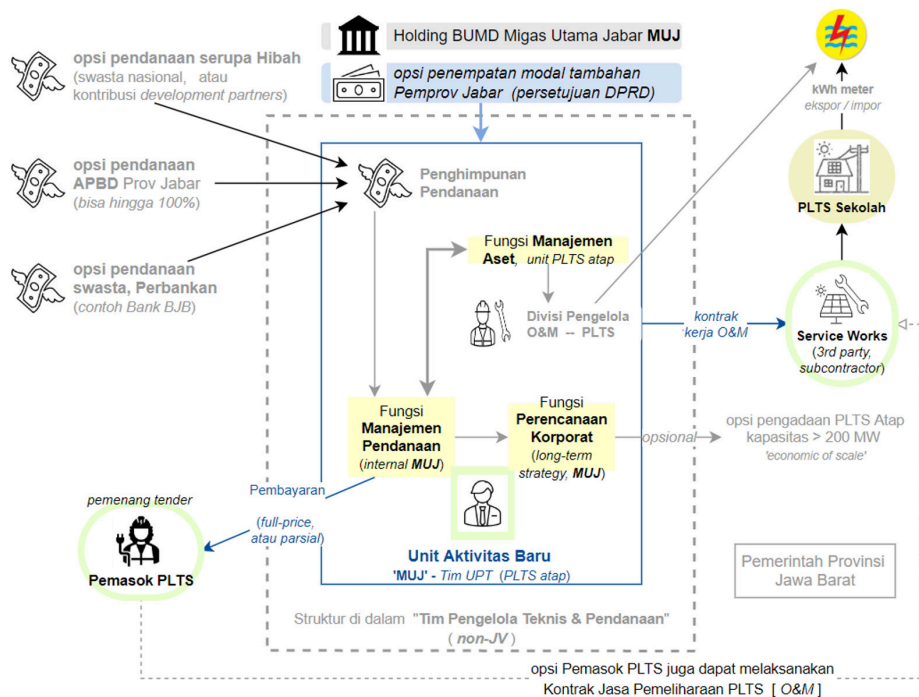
Holding BUMD Migas Utama Jabar **MUJ**

*opsi penempatan modal tambahan Pemprov Jabar (persetujuan DPRD)*

kWh meter
*ekspor / impor*

opsi pendanaan serupa Hibah
(swasta nasional, atau kontribusi *development partners*)

opsi pendanaan APBD Prov Jabar
(*bisa hingga 100%*)

opsi pendanaan swasta, Perbankan
(*contoh Bank BJB*)

Penghimpunan Pendanaan

PLTS Sekolah

Fungsi **Manajemen Aset**, *unit PLTS atap*

Divisi Pengelola O&M -- PLTS

*kontrak kerja O&M*

Service Works
(*3rd party, subcontractor*)

Fungsi **Manajemen Pendanaan**
(*internal* ***MUJ***)

Fungsi **Perencanaan Korporat**
(*long-term strategy,* ***MUJ***)

*opsional*

opsi pengadaan PLTS Atap kapasitas > 200 MW
*'economic of scale'*

*pemenang tender*

Pembayaran
(*full-price, atau parsial*)

Pemasok PLTS

**Unit Aktivitas Baru**
**'MUJ'** - *Tim UPT* (*PLTS atap*)

Pemerintah Provinsi Jawa Barat

Struktur di dalam **"Tim Pengelola Teknis & Pendanaan"**
(*non-JV*)

opsi Pemasok PLTS juga dapat melaksanakan Kontrak Jasa Pemeliharaan PLTS [ *O&M* ]